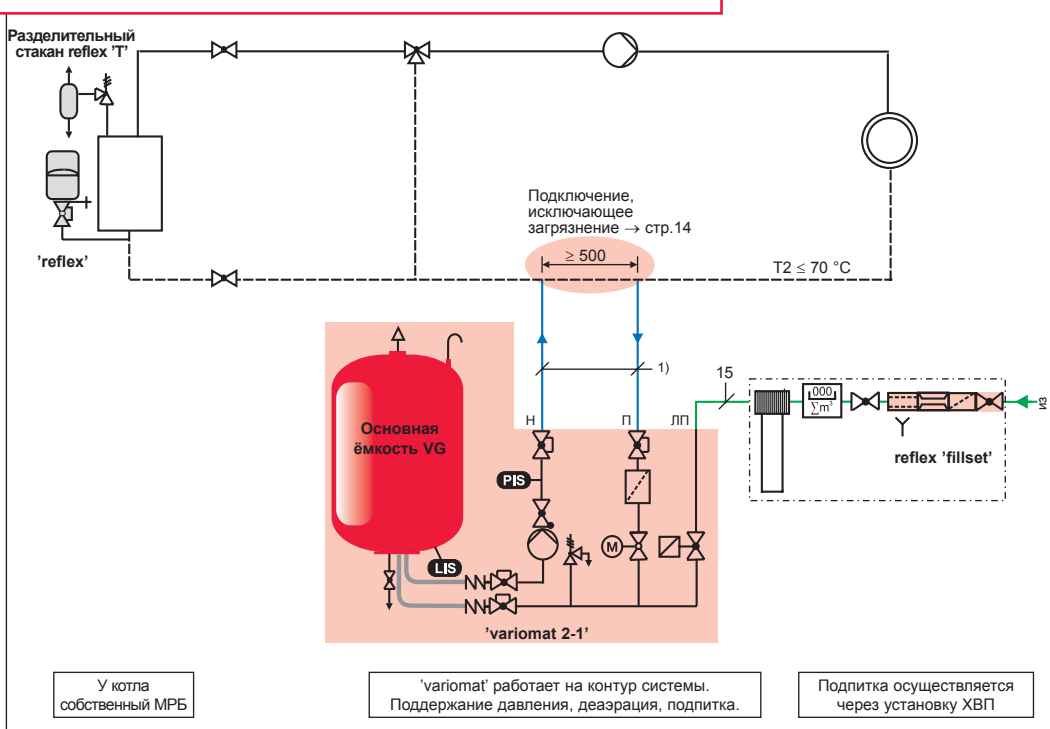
Разделительный стакан reflex 'T'

'reflex'

Подключение, исключающее загрязнение → стр.14

≥ 500

T2 ≤ 70 °C

1)

15

Н

П

ЛП

из

000
$\sum m^3$

Основная ёмкость VG

PIS

M

LIS

reflex 'fillset'

'variomat 2-1'

У котла собственный МРБ

'variomat' работает на контур системы. Поддержание давления, деаэрация, подпитка.

Подпитка осуществляется через установку ХВП